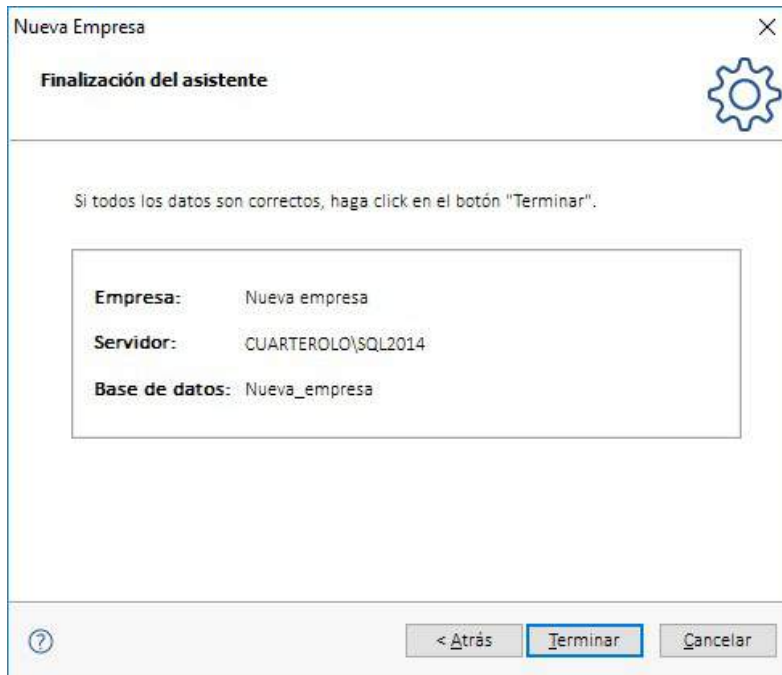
Nueva Empresa

×

Finalización del asistente

Si todos los datos son correctos, haga click en el botón "Terminar".

Empresa: Nueva empresa

Servidor: CUARTEROLO\SQL2014

Base de datos: Nueva_empresa

?

< Atrás

Terminar

Cancelar